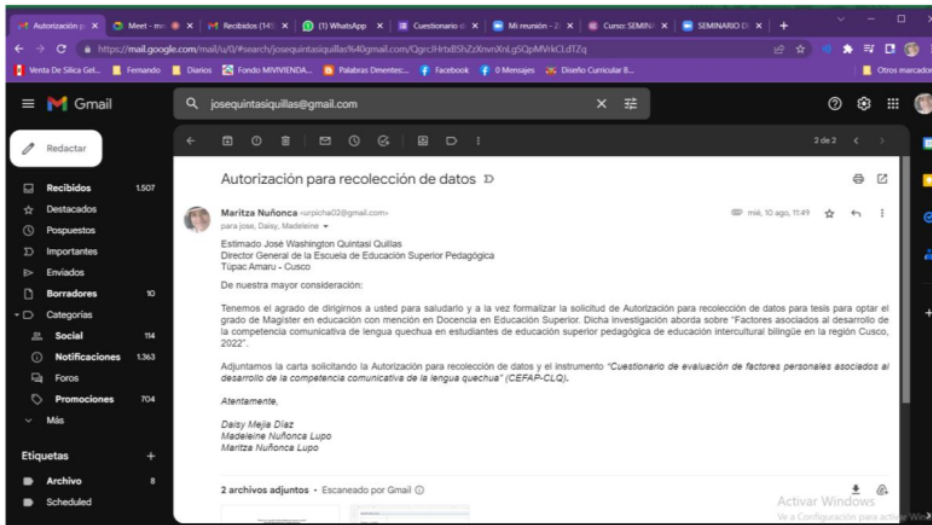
Autorización p × | Meet - m × | Recibidos (14 × | (1) WhatsApp × | Cuestionario × | Mi reunión - × | Curso: SEMIN × | SEMINARIO D × | +

https://mail.google.com/mail/u/0/#search/josequintasiquillas%40gmail.com/QgrcJHrtxBShZzXnvnXnLgSQpMVrkCLdTZq

Venta De Silica Gel... | Fernando | Diarios | Fondo MIVIVIENDA... | Palabras Dmentes:... | Facebook | 0 Mensajes | Diseño Curricular B... | Otros marcadores

Gmail

josequintasiquillas@gmail.com

Redactar

Recibidos 1.507
Destacados
Pospuestos
Importantes
Enviados
Borradores 10
Categorías
Social 114
Notificaciones 1.363
Foros
Promociones 704
Más

Etiquetas +
Archivo 8
Scheduled

3 de 3

Autorización para recolección de datos

Maritza Nuñonca <urpicha02@gmail.com>
para jose, Daisy, Madeleine

mié, 10 ago, 11:49

Estimado José Washington Quintasi Quillas
Director General de la Escuela de Educación Superior Pedagógica
Túpac Amaru - Cusco

De nuestra mayor consideración:

Tenemos el agrado de dirigirnos a usted para saludarlo y a la vez formalizar la solicitud de Autorización para recolección de datos para tesis para optar el grado de Magister en educación con mención en Docencia en Educación Superior. Dicha investigación aborda sobre "Factores asociados al desarrollo de la competencia comunicativa de lengua quechua en estudiantes de educación superior pedagógica de educación intercultural bilingüe en la región Cusco, 2022".

Adjuntamos la carta solicitando la Autorización para recolección de datos y el instrumento "Cuestionario de evaluación de factores personales asociados al desarrollo de la competencia comunicativa de la lengua quechua" (CEFAP-CLQ).

Atentamente,

Daisy Mejía Díaz
Madeleine Nuñonca Lupo
Maritza Nuñonca Lupo

2 archivos adjuntos • Escaneado por Gmail

Activar Windows
Ve a Configuración para activar Windows.